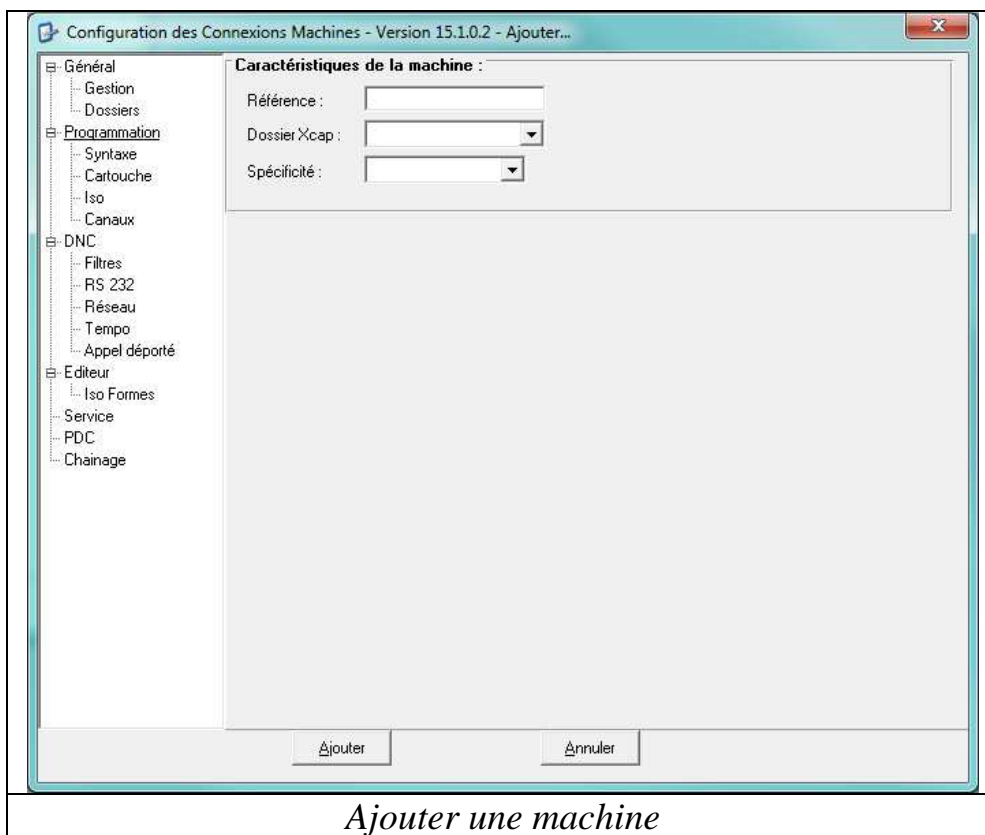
Configuration des Connexions Machines - Version 15.1.0.2 - Ajouter...

Général
Gestion
Dossiers
Programmation
Syntaxe
Cartouche
Iso
Canaux
DNC
Filtres
RS 232
Réseau
Tempo
Appel déporté
Editeur
Iso Formes
Service
PDC
Chainage

Caractéristiques de la machine :
Référence :
Dossier Xcap :
Spécificité :

Ajouter
Annuler

Ajouter une machine